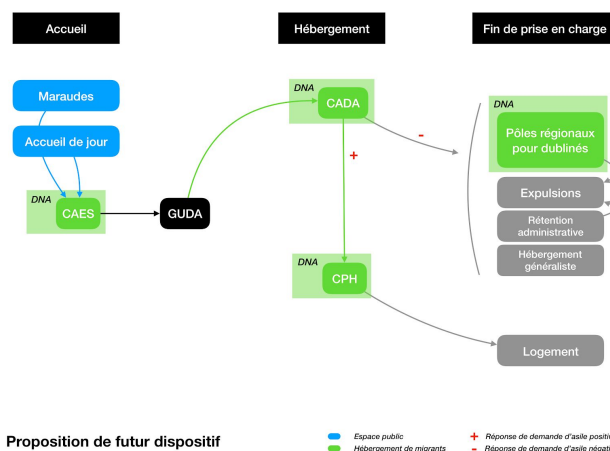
Accueil

Hébergement

Fin de prise en charge

Maraudes

Accueil de jour

DNA

CAES

GUDA

DNA

CADA

-

+

DNA

CPH

DNA

Pôles régionaux pour dublinés

Expulsions

Rétention administrative

Hébergement généraliste

Logement

Proposition de futur dispositif

Espace public

Hébergement de migrants

+ Réponse de demande d'asile positi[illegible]

- Réponse de demande d'asile néga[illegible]